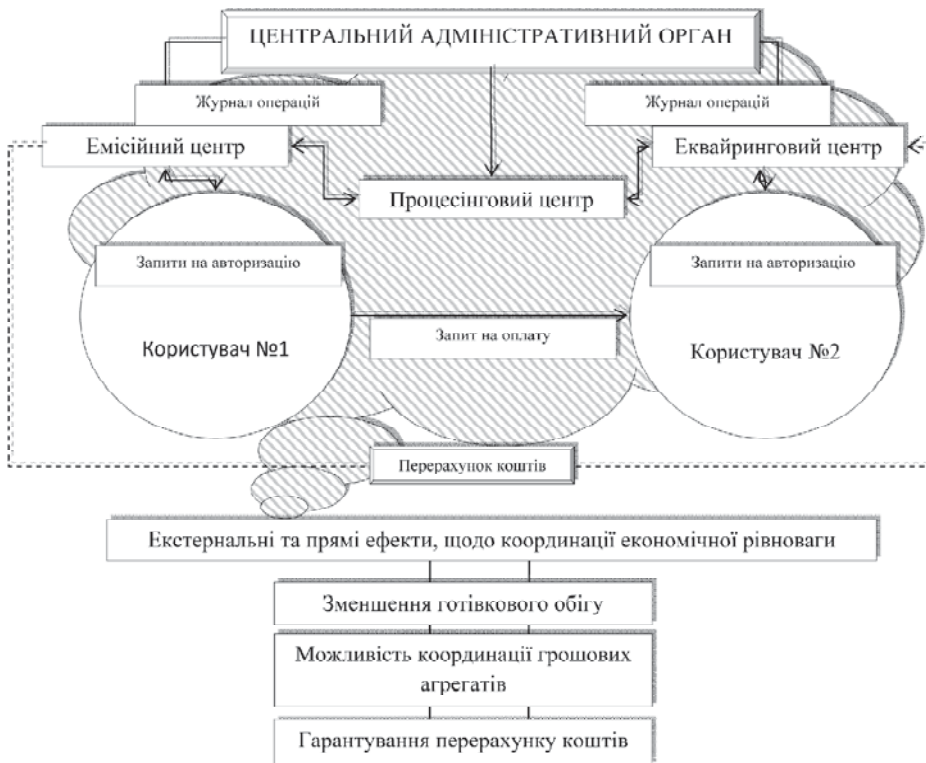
ЦЕНТРАЛЬНИЙ АДМІНІСТРАТИВНИЙ ОРГАН

Журнал операцій

Журнал операцій

Емісійний центр

Еквайринговий центр

Процесінговий центр

Запити на авторизацію

Запити на авторизацію

Запит на оплату

Користувач №1

Користувач №2

Перерахунок коштів

Екстернальні та прямі ефекти, щодо координації економічної рівноваги

Зменшення готівкового обігу

Можливість координації грошових агрегатів

Гарантування перерахунку коштів